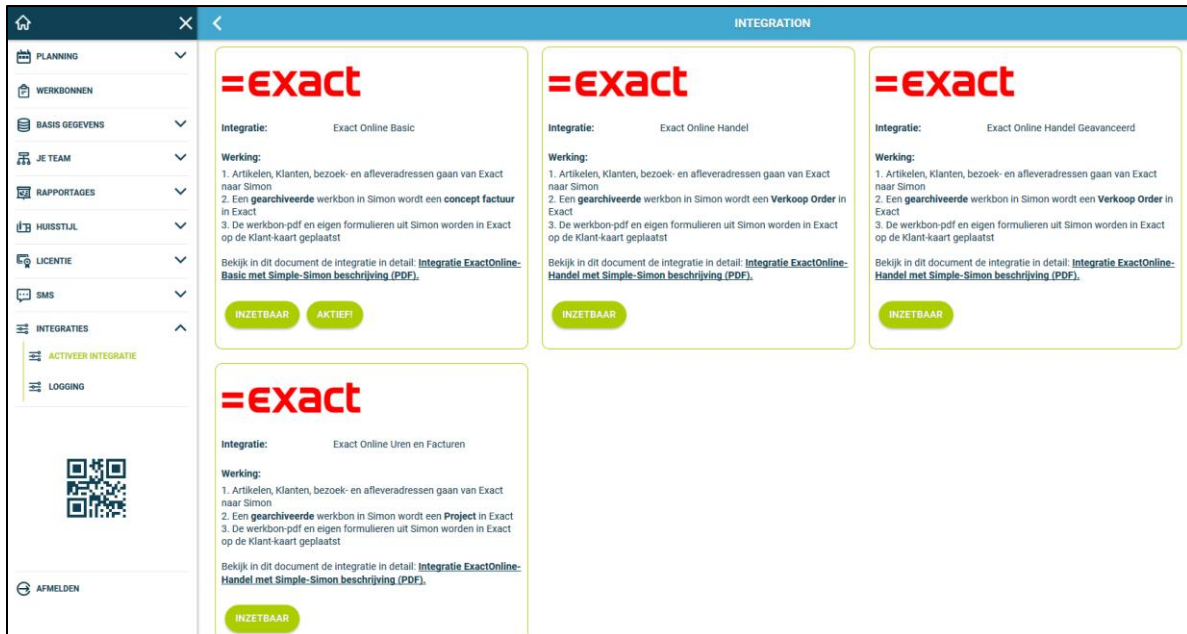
PLANNING
WERKBONNEN
BASIS GEGEVENS
JE TEAM
RAPPORTAGES
HUISSTIJL
LICENTIE
SMS
INTEGRATIES
ACTIVEER INTEGRATIE
LOGGING
AFMELDEN

INTEGRATION

=exact
Integratie: Exact Online Basic
Werking:
1. Artikelen, Klanten, bezoek- en afleveradressen gaan van Exact naar Simon
2. Een **gearchiveerde** werkbon in Simon wordt een **concept factuur** in Exact
3. De werkbon-pdf en eigen formulieren uit Simon worden in Exact op de Klant-kaart geplaatst
Bekijk in dit document de integratie in detail: Integratie ExactOnline-Basic met Simple-Simon beschrijving (PDF).
INZETBAAR AKTIEF!

=exact
Integratie: Exact Online Handel
Werking:
1. Artikelen, Klanten, bezoek- en afleveradressen gaan van Exact naar Simon
2. Een **gearchiveerde** werkbon in Simon wordt een **Verkoop Order** in Exact
3. De werkbon-pdf en eigen formulieren uit Simon worden in Exact op de Klant-kaart geplaatst
Bekijk in dit document de integratie in detail: Integratie ExactOnline-Handel met Simple-Simon beschrijving (PDF).
INZETBAAR

=exact
Integratie: Exact Online Handel Geavanceerd
Werking:
1. Artikelen, Klanten, bezoek- en afleveradressen gaan van Exact naar Simon
2. Een **gearchiveerde** werkbon in Simon wordt een **Verkoop Order** in Exact
3. De werkbon-pdf en eigen formulieren uit Simon worden in Exact op de Klant-kaart geplaatst
Bekijk in dit document de integratie in detail: Integratie ExactOnline-Handel met Simple-Simon beschrijving (PDF).
INZETBAAR

=exact
Integratie: Exact Online Uren en Facturen
Werking:
1. Artikelen, Klanten, bezoek- en afleveradressen gaan van Exact naar Simon
2. Een **gearchiveerde** werkbon in Simon wordt een **Project** in Exact
3. De werkbon-pdf en eigen formulieren uit Simon worden in Exact op de Klant-kaart geplaatst
Bekijk in dit document de integratie in detail: Integratie ExactOnline-Handel met Simple-Simon beschrijving (PDF).
INZETBAAR